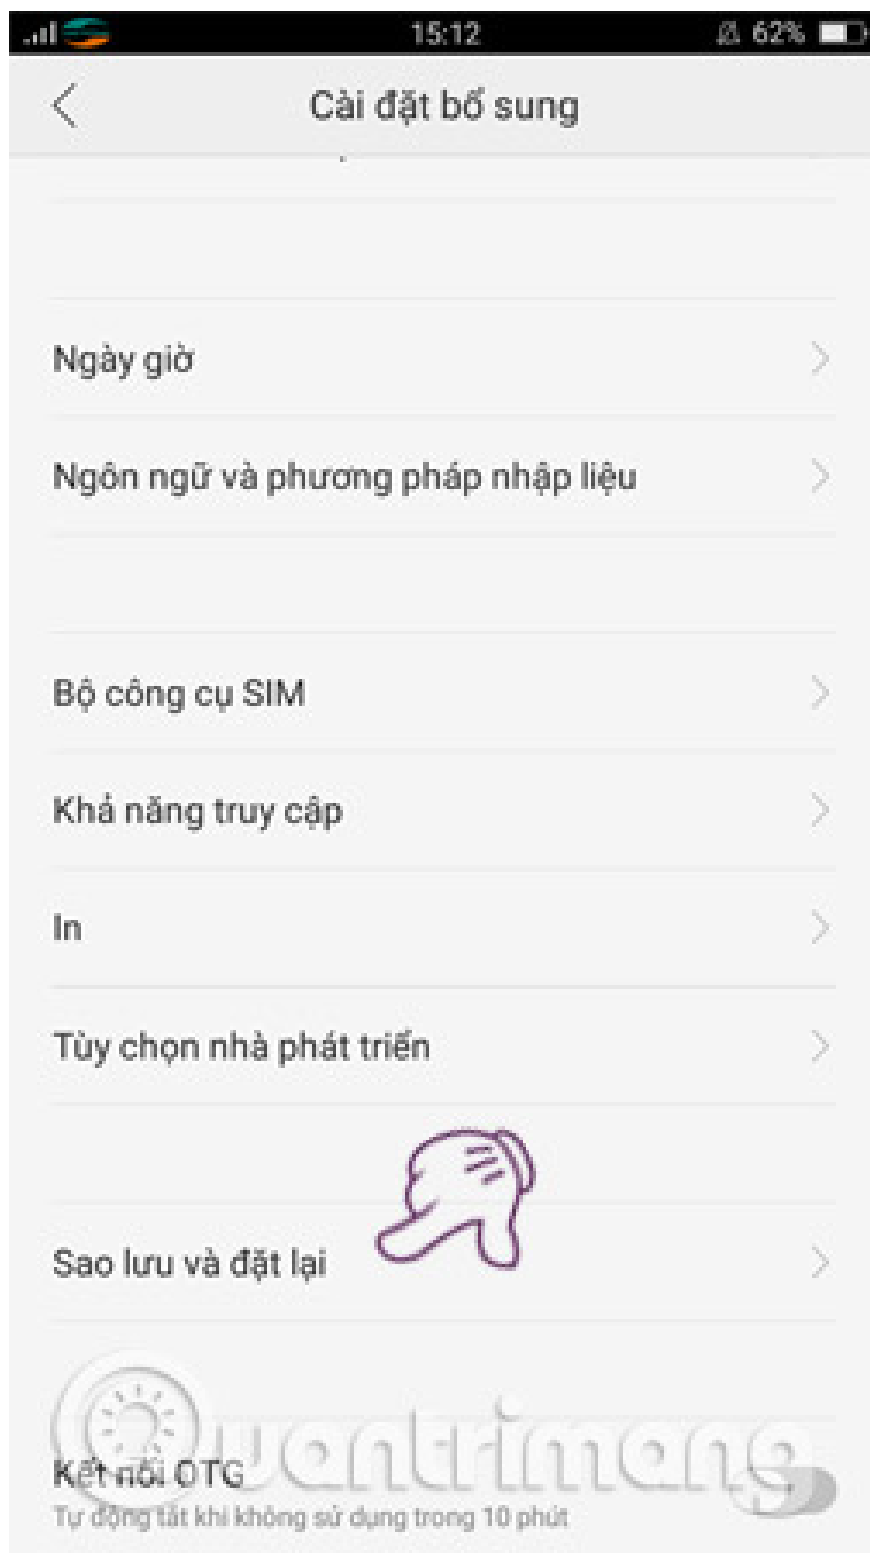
15:12
62%

Cài đặt bổ sung

Ngày giờ

Ngôn ngữ và phương pháp nhập liệu

Bộ công cụ SIM

Khả năng truy cập

In

Tùy chọn nhà phát triển

Sao lưu và đặt lại

Kết nối OTG
Tự động tắt khi không sử dụng trong 10 phút

Quantrimang